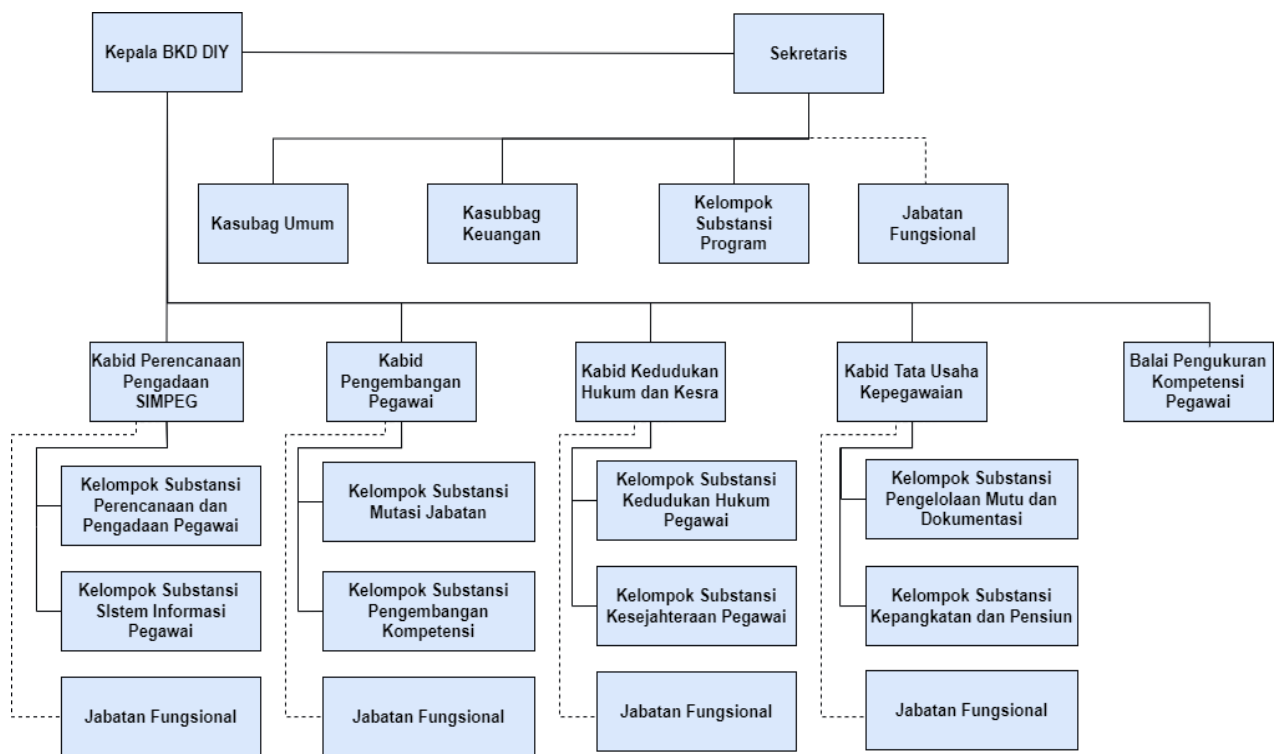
Kepala BKD DIY

Sekretaris

Kasubag Umum

Kasubbag Keuangan

Kelompok Substansi Program

Jabatan Fungsional

Kabid Perencanaan Pengadaan SIMPEG

Kelompok Substansi Perencanaan dan Pengadaan Pegawai

Kelompok Substansi SIstem Informasi Pegawai

Jabatan Fungsional

Kabid Pengembangan Pegawai

Kelompok Substansi Mutasi Jabatan

Kelompok Substansi Pengembangan Kompetensi

Jabatan Fungsional

Kabid Kedudukan Hukum dan Kesra

Kelompok Substansi Kedudukan Hukum Pegawai

Kelompok Substansi Kesejahteraan Pegawai

Jabatan Fungsional

Kabid Tata Usaha Kepegawaian

Kelompok Substansi Pengelolaan Mutu dan Dokumentasi

Kelompok Substansi Kepangkatan dan Pensiun

Jabatan Fungsional

Balai Pengukuran Kompetensi Pegawai